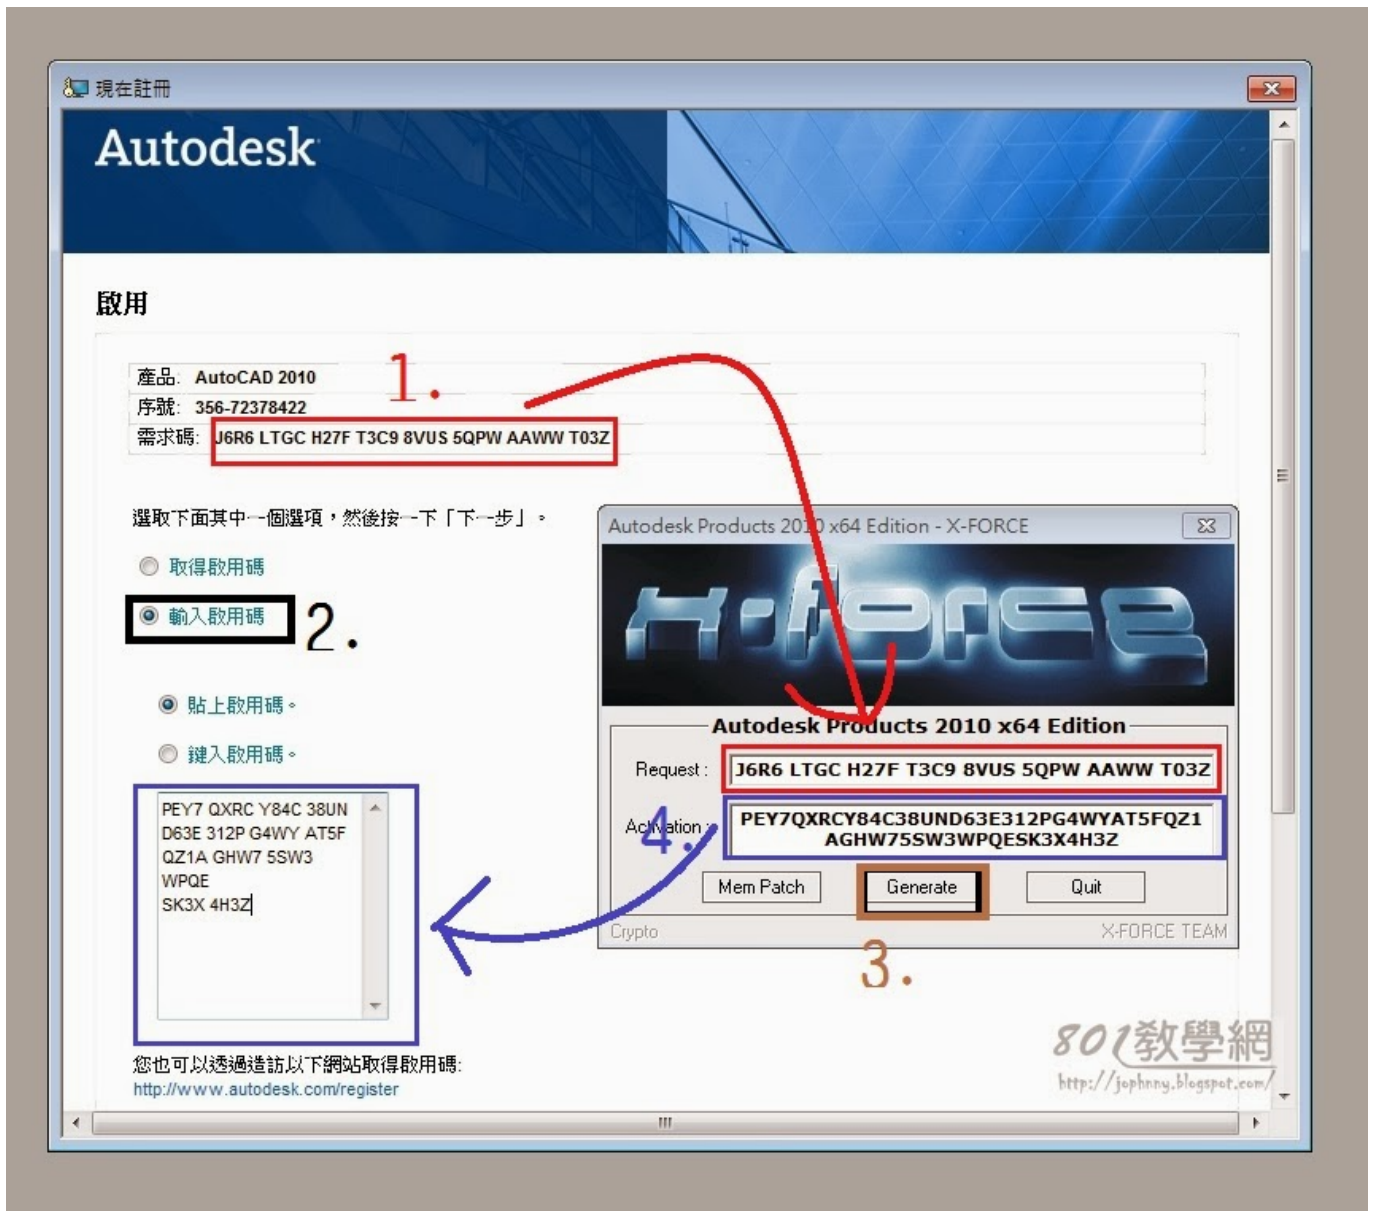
現在註冊

Autodesk

啟用

產品: AutoCAD 2010
序號: 356-72378422
需求碼: J6R6 LTGC H27F T3C9 8VUS 5QPW AAWW T03Z

1.

選取下面其中一個選項，然後按一下「下一步」。

取得啟用碼

輸入啟用碼

2.

貼上啟用碼。

鍵入啟用碼。

PEY7 QXRC Y84C 38UN
D63E 312P G4WY AT5F
QZ1A GHW7 5SW3
WPQE
SK3X 4H3Z

您也可以透過造訪以下網站取得啟用碼:
http://www.autodesk.com/register

Autodesk Products 2010 x64 Edition - X-FORCE

Autodesk Products 2010 x64 Edition

Request : J6R6 LTGC H27F T3C9 8VUS 5QPW AAWW T03Z

Activation : PEY7QXRCY84C38UND63E312PG4WYAT5FQZ1AGHW75SW3WPQESK3X4H3Z

4.

Mem Patch

Generate

Quit

Crypto

X-FORCE TEAM

3.

801教學網
http://jophnny.blogspot.com/